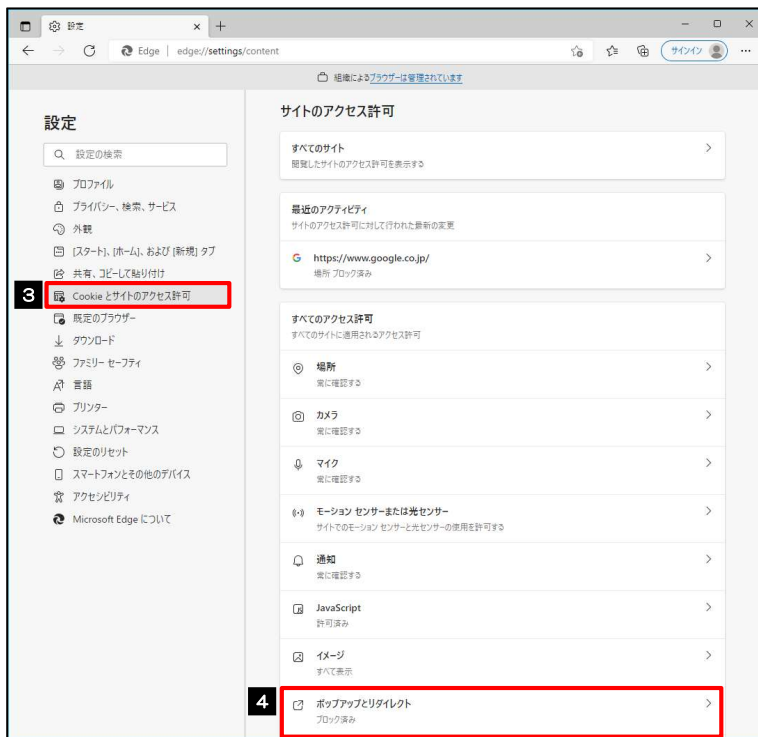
設定 × +

Edge | edge://settings/content

サインイン

組織によるブラウザーは管理されています

設定

設定の検索

プロファイル
プライバシー、検索、サービス
外観
[スタート]、[ホーム]、および [新規] タブ
共有、コピーして貼り付け
3
Cookie とサイトのアクセス許可
既定のブラウザー
ダウンロード
ファミリー セーフティ
言語
プリンター
システムとパフォーマンス
設定のリセット
スマートフォンとその他のデバイス
アクセシビリティ
Microsoft Edge について

サイトのアクセス許可

すべてのサイト
閲覧したサイトのアクセス許可を表示する

最近のアクティビティ
サイトのアクセス許可に対して行われた最新の変更

https://www.google.co.jp/
場所 ブロック済み

すべてのアクセス許可
すべてのサイトに適用されるアクセス許可

場所
常に確認する

カメラ
常に確認する

マイク
常に確認する

モーション センサーまたは光センサー
サイトでのモーション センサーと光センサーの使用を許可する

通知
常に確認する

JavaScript
許可済み

イメージ
すべて表示

4
ポップアップとリダイレクト
ブロック済み